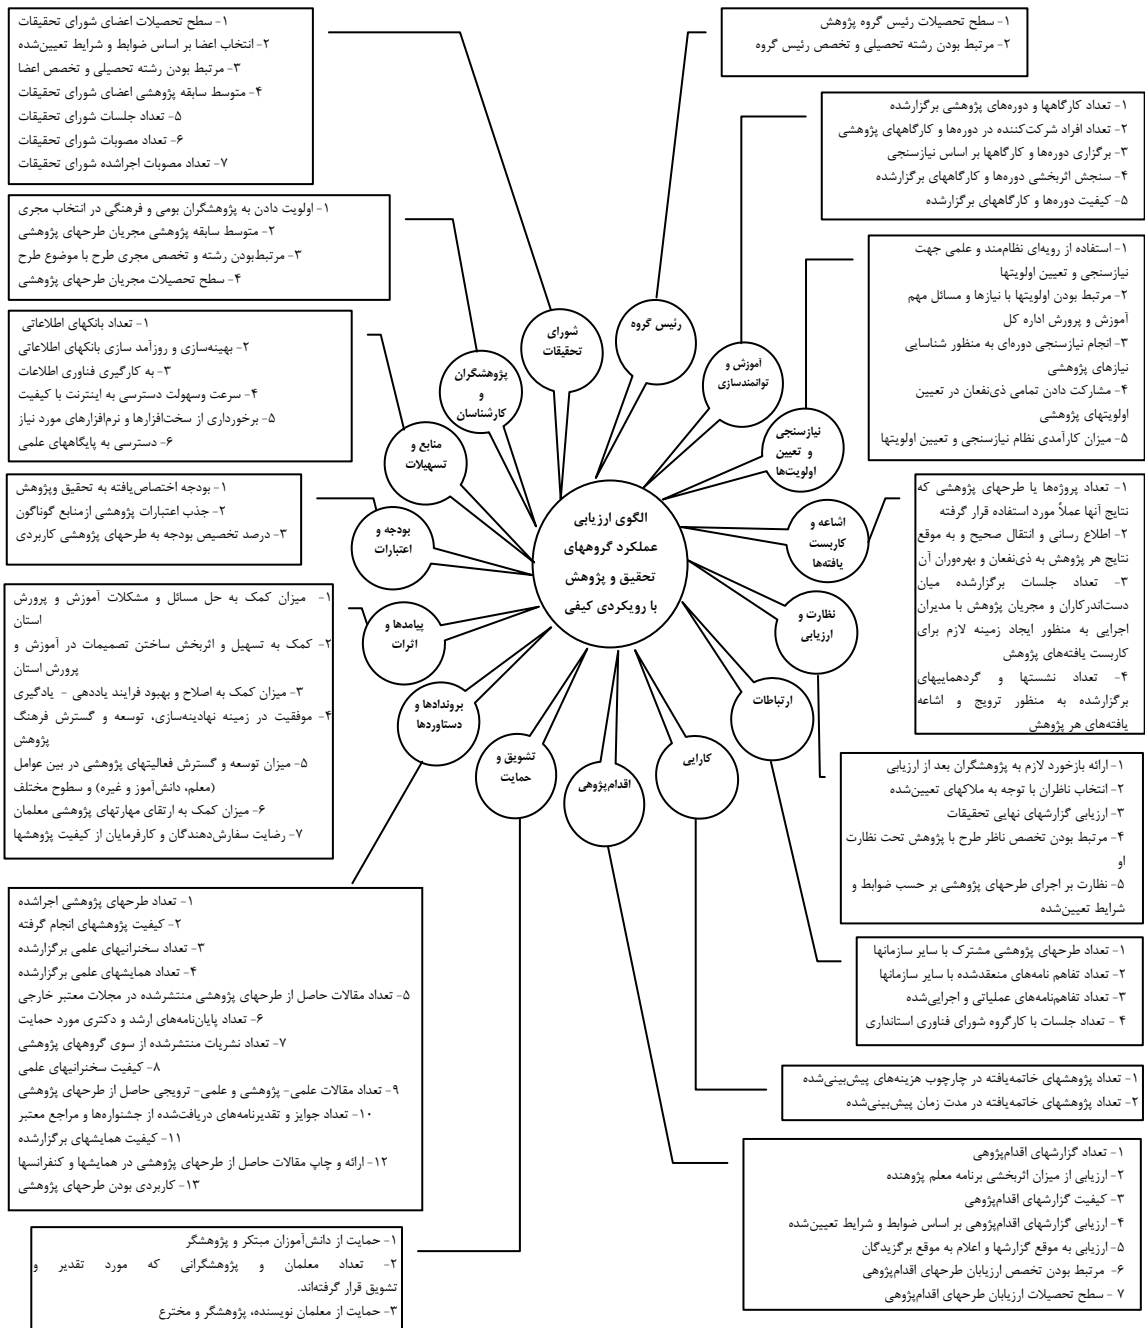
الگوی ارزیابی عملکرد گروههای تحقیق و پژوهش با رویکردی کیفی

شورای تحقیقات
۱- سطح تحصیلات اعضای شورای تحقیقات
۲- انتخاب اعضا بر اساس ضوابط و شرایط تعیین‌شده
۳- مرتبط بودن رشته تحصیلی و تخصص اعضا
۴- متوسط سابقه پژوهشی اعضای شورای تحقیقات
۵- تعداد جلسات شورای تحقیقات
۶- تعداد مصوبات شورای تحقیقات
۷- تعداد مصوبات اجراشده شورای تحقیقات

رئیس گروه
۱- سطح تحصیلات رئیس گروه پژوهش
۲- مرتبط بودن رشته تحصیلی و تخصص رئیس گروه

آموزش و توانمندسازی
۱- تعداد کارگاهها و دوره‌های پژوهشی برگزارشده
۲- تعداد افراد شرکت‌کننده در دوره‌ها و کارگاههای پژوهشی
۳- برگزاری دوره‌ها و کارگاهها بر اساس نیازسنجی
۴- سنجش اثربخشی دوره‌ها و کارگاههای برگزارشده
۵- کیفیت دوره‌ها و کارگاههای برگزارشده

پژوهشگران و کارشناسان
۱- اولویت دادن به پژوهشگران بومی و فرهنگی در انتخاب مجری
۲- متوسط سابقه پژوهشی مجریان طرحهای پژوهشی
۳- مرتبط‌بودن رشته و تخصص مجری طرح با موضوع طرح
۴- سطح تحصیلات مجریان طرحهای پژوهشی

نیازسنجی و تعیین اولویت‌ها
۱- استفاده از رویه‌ای نظام‌مند و علمی جهت نیازسنجی و تعیین اولویتها
۲- مرتبط بودن اولویتها با نیازها و مسائل مهم آموزش و پرورش اداره کل
۳- انجام نیازسنجی دوره‌ای به منظور شناسایی نیازهای پژوهشی
۴- مشارکت دادن تمامی ذی‌نفعان در تعیین اولویتهای پژوهشی
۵- میزان کارآمدی نظام نیازسنجی و تعیین اولویتها

منابع و تسهیلات
۱- تعداد بانکهای اطلاعاتی
۲- بهینه‌سازی و روزآمد سازی بانکهای اطلاعاتی
۳- به کارگیری فناوری اطلاعات
۴- سرعت وسهولت دسترسی به اینترنت با کیفیت
۵- برخورداری از سخت‌افزارها و نرم‌افزارهای مورد نیاز
۶- دسترسی به پایگاههای علمی

بودجه و اعتبارات
۱- بودجه اختصاص‌یافته به تحقیق وپژوهش
۲- جذب اعتبارات پژوهشی ازمنابع گوناگون
۳- درصد تخصیص بودجه به طرحهای پژوهشی کاربردی

اشاعه و کاربست یافته‌ها
۱- تعداد پروژه‌ها یا طرحهای پژوهشی که نتایج آنها عملاً مورد استفاده قرار گرفته
۲- اطلاع رسانی و انتقال صحیح و به موقع نتایج هر پژوهش به ذی‌نفعان و بهره‌وران آن
۳- تعداد جلسات برگزارشده میان دست‌اندرکاران و مجریان پژوهش با مدیران اجرایی به منظور ایجاد زمینه لازم برای کاربست یافته‌های پژوهش
۴- تعداد نشستها و گردهماییهای برگزارشده به منظور ترویج و اشاعه یافته‌های هر پژوهش

پیامدها و اثرات
۱- میزان کمک به حل مسائل و مشکلات آموزش و پرورش استان
۲- کمک به تسهیل و اثربخش ساختن تصمیمات در آموزش و پرورش استان
۳- میزان کمک به اصلاح و بهبود فرایند یاددهی - یادگیری
۴- موفقیت در زمینه نهادینه‌سازی، توسعه و گسترش فرهنگ پژوهش
۵- میزان توسعه و گسترش فعالیتهای پژوهشی در بین عوامل (معلم، دانش‌آموز و غیره) و سطوح مختلف
۶- میزان کمک به ارتقای مهارتهای پژوهشی معلمان
۷- رضایت سفارش‌دهندگان و کارفرمایان از کیفیت پژوهشها

نظارت و ارزیابی
۱- ارائه بازخورد لازم به پژوهشگران بعد از ارزیابی
۲- انتخاب ناظران با توجه به ملاکهای تعیین‌شده
۳- ارزیابی گزارشهای نهایی تحقیقات
۴- مرتبط بودن تخصص ناظر طرح با پژوهش تحت نظارت او
۵- نظارت بر اجرای طرحهای پژوهشی بر حسب ضوابط و شرایط تعیین‌شده

ارتباطات
۱- تعداد طرحهای پژوهشی مشترک با سایر سازمانها
۲- تعداد تفاهم نامه‌های منعقدشده با سایر سازمانها
۳- تعداد تفاهم‌نامه‌های عملیاتی و اجرایی‌شده
۴ - تعداد جلسات با کارگروه شورای فناوری استانداری

کارایی
۱- تعداد پژوهشهای خاتمه‌یافته در چارچوب هزینه‌های پیش‌بینی‌شده
۲- تعداد پژوهشهای خاتمه‌یافته در مدت زمان پیش‌بینی‌شده

برونداد‌ها و دستاوردها
۱- تعداد طرحهای پژوهشی اجراشده
۲- کیفیت پژوهشهای انجام گرفته
۳- تعداد سخنرانیهای علمی برگزارشده
۴- تعداد همایشهای علمی برگزارشده
۵- تعداد مقالات حاصل از طرحهای پژوهشی منتشرشده در مجلات معتبر خارجی
۶- تعداد پایان‌نامه‌های ارشد و دکتری مورد حمایت
۷- تعداد نشریات منتشرشده از سوی گروههای پژوهشی
۸- کیفیت سخنرانیهای علمی
۹- تعداد مقالات علمی- پژوهشی و علمی- ترویجی حاصل از طرحهای پژوهشی
۱۰- تعداد جوایز و تقدیرنامه‌های دریافت‌شده از جشنواره‌ها و مراجع معتبر
۱۱- کیفیت همایشهای برگزارشده
۱۲- ارائه و چاپ مقالات حاصل از طرحهای پژوهشی در همایشها و کنفرانسها
۱۳- کاربردی بودن طرحهای پژوهشی

اقدام‌پژوهی
۱- تعداد گزارشهای اقدام‌پژوهی
۲- ارزیابی از میزان اثربخشی برنامه معلم پژوهنده
۳- کیفیت گزارشهای اقدام‌پژوهی
۴- ارزیابی گزارشهای اقدام‌پژوهی بر اساس ضوابط و شرایط تعیین‌شده
۵- ارزیابی به موقع گزارشها و اعلام به موقع برگزیدگان
۶- مرتبط بودن تخصص ارزیابان طرحهای اقدام‌پژوهی
۷ - سطح تحصیلات ارزیابان طرحهای اقدام‌پژوهی

تشویق و حمایت
۱- حمایت از دانش‌آموزان مبتکر و پژوهشگر
۲- تعداد معلمان و پژوهشگرانی که مورد تقدیر و تشویق قرار گرفته‌اند.
۳- حمایت از معلمان نویسنده، پژوهشگر و مخترع